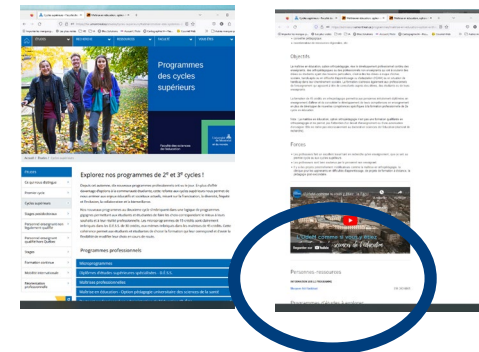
Programmes des cycles supérieurs

Explorez nos programmes de 2e et 3e cycles !

Programmes professionnels

Microprogrammes

Diplômes d'études supérieures spécialisées - D.E.S.S.

Maîtrises professionnelles

Objectifs

Forces

Personnes-ressources

Programmes d'études à explorer

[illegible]